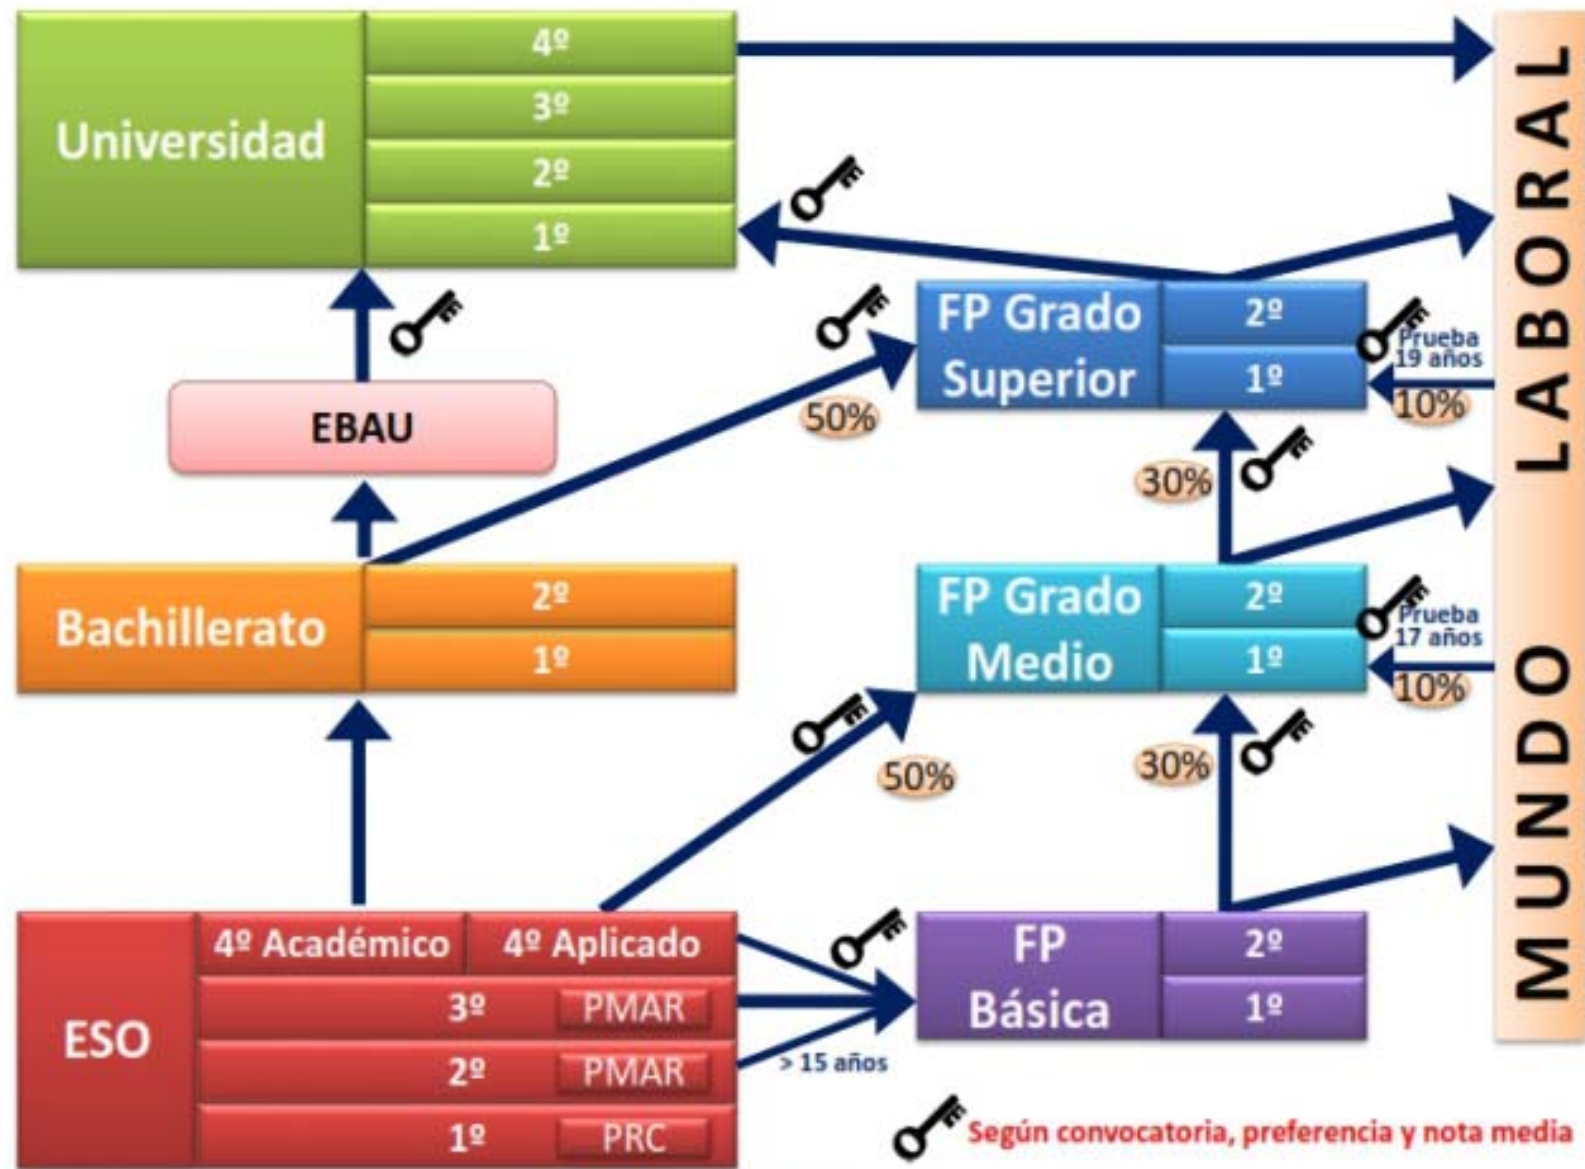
Universidad
4º
3º
2º
1º

MUNDO LABORAL

EBAU

FP Grado Superior
2º
1º
50%
Prueba 19 años
10%
30%

Bachillerato
2º
1º

FP Grado Medio
2º
1º
50%
Prueba 17 años
10%
30%

ESO
4º Académico
4º Aplicado
3º PMAR
2º PMAR
1º PRC
> 15 años

FP Básica
2º
1º

Según convocatoria, preferencia y nota media